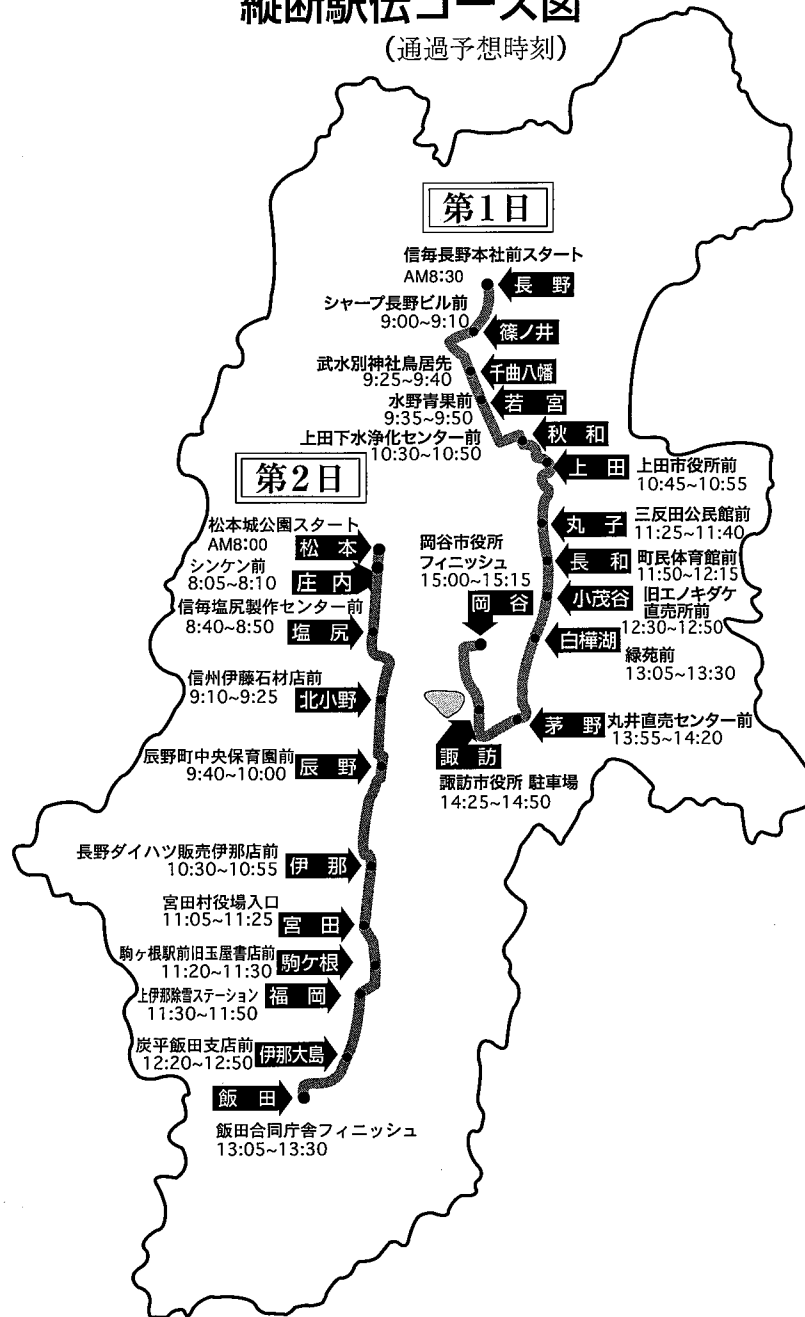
縦断駅伝コース図
(通過予想時刻)

第1日

信毎長野本社前スタート
AM8:30
長野

シャープ長野ビル前
9:00~9:10
篠ノ井

武水別神社鳥居先
9:25~9:40
千曲八幡

水野青果前
9:35~9:50
若宮

秋和

上田下水浄化センター前
10:30~10:50

上田
上田市役所前
10:45~10:55

丸子
三反田公民館前
11:25~11:40

長和
町民体育館前
11:50~12:15

小茂谷
旧エノキダケ直売所前
12:30~12:50

白樺湖
緑苑前
13:05~13:30

茅野
丸井直売センター前
13:55~14:20

諏訪
諏訪市役所 駐車場
14:25~14:50

岡谷市役所
フィニッシュ
15:00~15:15
岡谷

第2日

松本城公園スタート
AM8:00
松本

シンケン前
8:05~8:10
庄内

信毎塩尻製作センター前
8:40~8:50
塩尻

信州伊藤石材店前
9:10~9:25
北小野

辰野町中央保育園前
9:40~10:00
辰野

長野ダイハツ販売伊那店前
10:30~10:55
伊那

宮田村役場入口
11:05~11:25
宮田

駒ヶ根駅前旧玉屋書店前
11:20~11:30
駒ケ根

上伊那除雪ステーション
11:30~11:50
福岡

炭平飯田支店前
12:20~12:50
伊那大島

飯田
飯田合同庁舎フィニッシュ
13:05~13:30